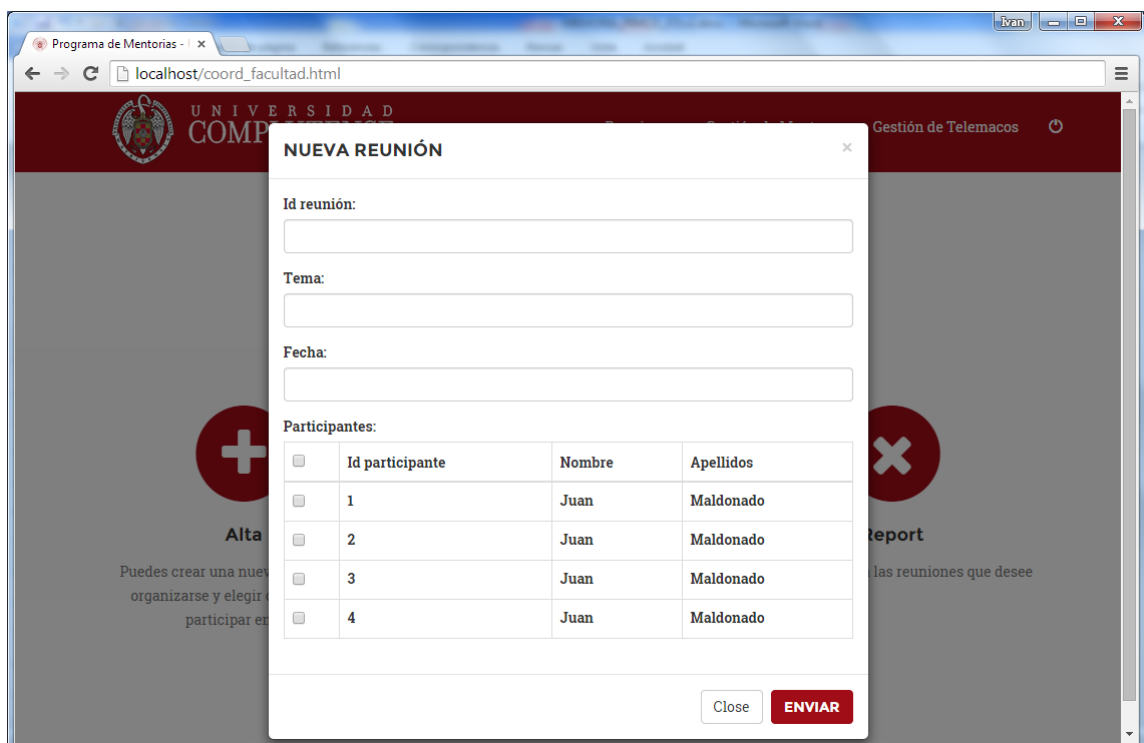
Programa de Mentorias - ×

Ivan

localhost/coord_facultad.html

UNIVERSIDAD
COMP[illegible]

Gestión de Telemacos

NUEVA REUNIÓN ×

Id reunión:

Tema:

Fecha:

Participantes:

| | Id participante | Nombre | Apellidos |
|---|---|---|---|
| | 1 | Juan | Maldonado |
| | 2 | Juan | Maldonado |
| | 3 | Juan | Maldonado |
| | 4 | Juan | Maldonado |

Close ENVIAR

Alta

Puedes crear una nuev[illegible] organizarse y elegir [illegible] participar en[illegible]

Report

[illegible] las reuniones que desee